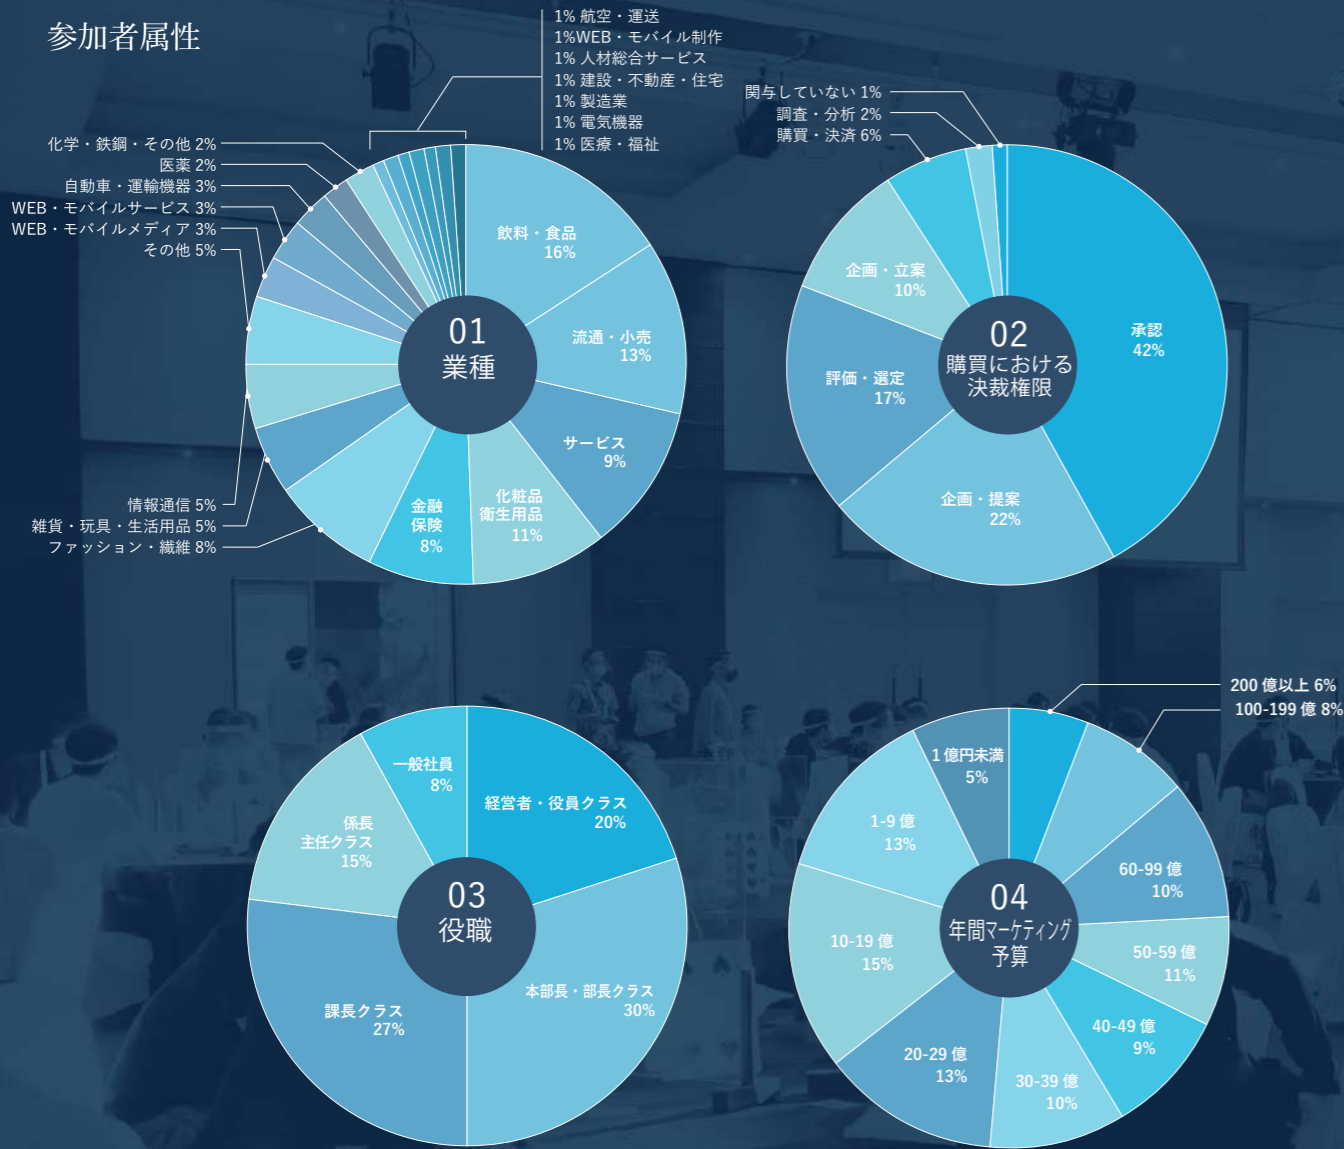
参加者属性

1% 航空・運送
1%WEB・モバイル制作
1% 人材総合サービス
1% 建設・不動産・住宅
1% 製造業
1% 電気機器
1% 医療・福祉

化学・鉄鋼・その他 2%
医薬 2%
自動車・運輸機器 3%
WEB・モバイルサービス 3%
WEB・モバイルメディア 3%
その他 5%

飲料・食品 16%
流通・小売 13%
サービス 9%
化粧品 衛生用品 11%
金融 保険 8%

01 業種

情報通信 5%
雑貨・玩具・生活用品 5%
ファッション・繊維 8%

関与していない 1%
調査・分析 2%
購買・決済 6%

企画・立案 10%
評価・選定 17%
企画・提案 22%
承認 42%

02 購買における決裁権限

一般社員 8%
経営者・役員クラス 20%
係長 主任クラス 15%
課長クラス 27%
本部長・部長クラス 30%

03 役職

200 億以上 6%
100-199 億 8%
1 億円未満 5%
1-9 億 13%
60-99 億 10%
10-19 億 15%
50-59 億 11%
40-49 億 9%
20-29 億 13%
30-39 億 10%

04 年間マーケティング予算